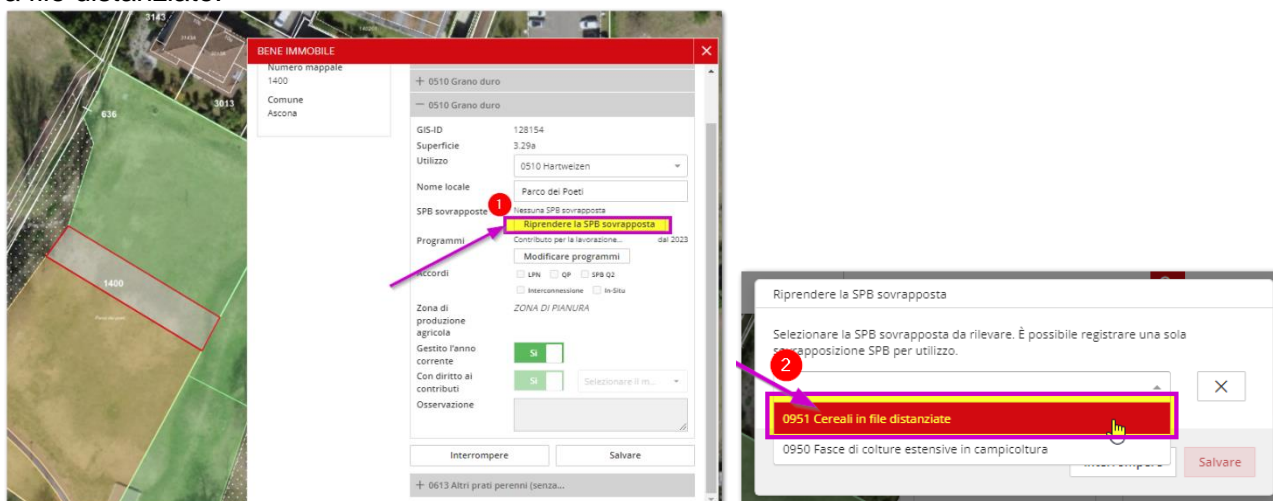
a file distanziate?

3143
636
3013
1400

BENE IMMOBILE
Numero mappale
1400
Comune
Ascona

+ 0510 Grano duro
− 0510 Grano duro
GIS-ID 128154
Superficie 3.29a
Utilizzo 0510 Hartweizen
Nome locale Parco dei Poeti
SPB sovrapposte Nessuna SPB sovrapposta
1
Riprendere la SPB sovrapposta
Programmi Contributo per la lavorazione... dal 2023
Modificare programmi
Accordi LPN QP SPB Q2 Interconnessione In-Situ
Zona di produzione agricola ZONA DI PIANURA
Gestito l'anno corrente Sì
Con diritto ai contributi Sì Selezionare il m...
Osservazione
Interrompere Salvare
+ 0613 Altri prati perenni (senza...

Riprendere la SPB sovrapposta
Selezionare la SPB sovrapposta da rilevare. È possibile registrare una sola sovrapposizione SPB per utilizzo.
2
0951 Cereali in file distanziate
0950 Fasce di colture estensive in campicoltura
Interrompere Salvare